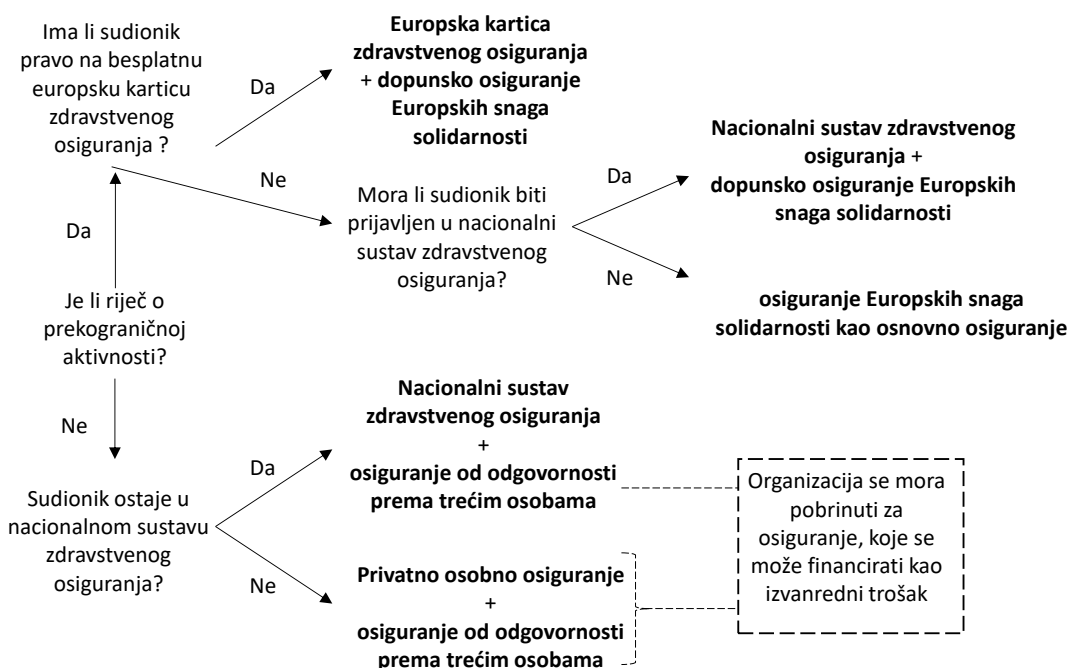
Ima li sudionik pravo na besplatnu europsku karticu zdravstvenog osiguranja ?

Da

**Europska kartica zdravstvenog osiguranja** + **dopunsko osiguranje Europskih snaga solidarnosti**

Ne

Mora li sudionik biti prijavljen u nacionalni sustav zdravstvenog osiguranja?

Da

**Nacionalni sustav zdravstvenog osiguranja** + **dopunsko osiguranje Europskih snaga solidarnosti**

Ne

**osiguranje Europskih snaga solidarnosti kao osnovno osiguranje**

Da

Je li riječ o prekograničnoj aktivnosti?

Ne

Sudionik ostaje u nacionalnom sustavu zdravstvenog osiguranja?

Da

**Nacionalni sustav zdravstvenog osiguranja**
+
**osiguranje od odgovornosti prema trećim osobama**

Ne

**Privatno osobno osiguranje**
+
**osiguranje od odgovornosti prema trećim osobama**

Organizacija se mora pobrinuti za osiguranje, koje se može financirati kao izvanredni trošak